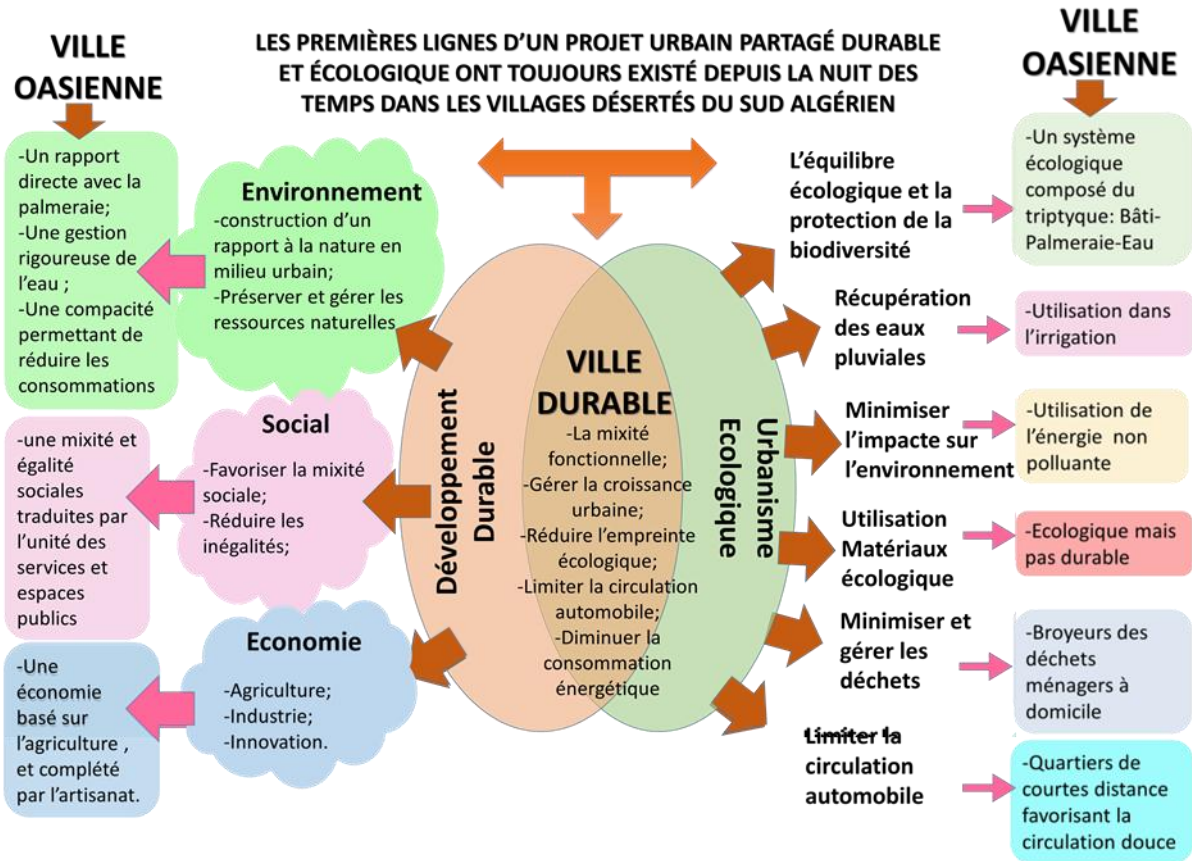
VILLE OASIENNE

LES PREMIÈRES LIGNES D'UN PROJET URBAIN PARTAGÉ DURABLE ET ÉCOLOGIQUE ONT TOUJOURS EXISTÉ DEPUIS LA NUIT DES TEMPS DANS LES VILLAGES DÉSERTÉS DU SUD ALGÉRIEN

VILLE OASIENNE

-Un rapport directe avec la palmeraie;
-Une gestion rigoureuse de l'eau ;
-Une compacité permettant de réduire les consommations

Environnement
-construction d'un rapport à la nature en milieu urbain;
-Préserver et gérer les ressources naturelles

-une mixité et égalité sociales traduites par l'unité des services et espaces publics

Social
-Favoriser la mixité sociale;
-Réduire les inégalités;

-Une économie basé sur l'agriculture , et complété par l'artisanat.

Economie
-Agriculture;
-Industrie;
-Innovation.

Développement Durable

VILLE DURABLE
-La mixité fonctionnelle;
-Gérer la croissance urbaine;
-Réduire l'empreinte écologique;
-Limiter la circulation automobile;
-Diminuer la consommation énergétique

Urbanisme Ecologique

L'équilibre écologique et la protection de la biodiversité

-Un système écologique composé du triptyque: Bâti-Palmeraie-Eau

Récupération des eaux pluviales

-Utilisation dans l'irrigation

Minimiser l'impacte sur l'environnement

-Utilisation de l'énergie non polluante

Utilisation Matériaux écologique

-Ecologique mais pas durable

Minimiser et gérer les déchets

-Broyeurs des déchets ménagers à domicile

Limiter la circulation automobile

-Quartiers de courtes distance favorisant la circulation douce